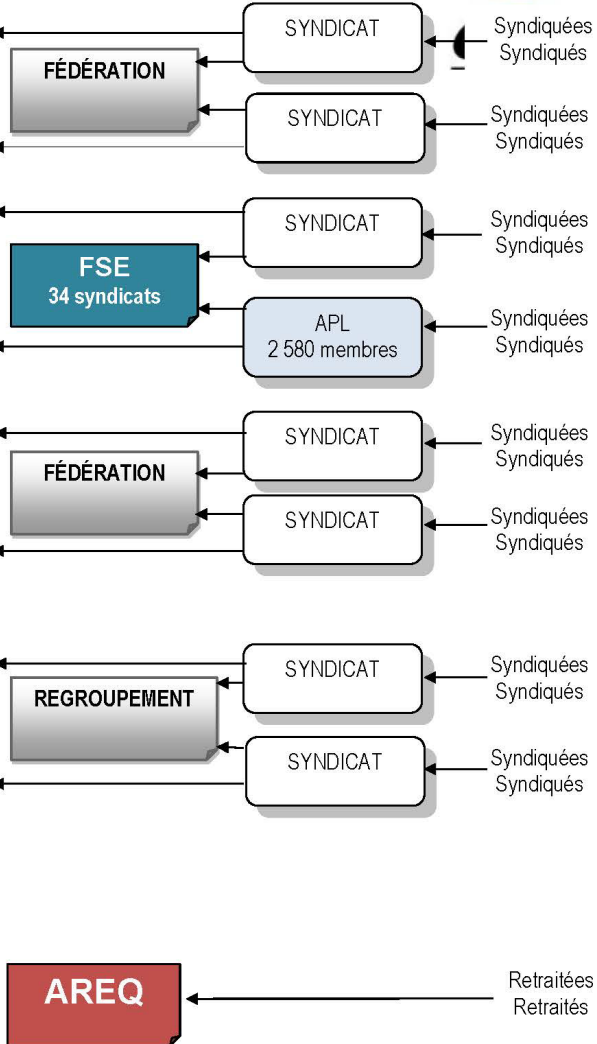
SYNDICAT
Syndiquées
Syndiqués

FÉDÉRATION

SYNDICAT
Syndiquées
Syndiqués

SYNDICAT
Syndiquées
Syndiqués

FSE
34 syndicats

APL
2 580 membres
Syndiquées
Syndiqués

SYNDICAT
Syndiquées
Syndiqués

FÉDÉRATION

SYNDICAT
Syndiquées
Syndiqués

SYNDICAT
Syndiquées
Syndiqués

REGROUPEMENT

SYNDICAT
Syndiquées
Syndiqués

AREQ
Retraitées
Retraités